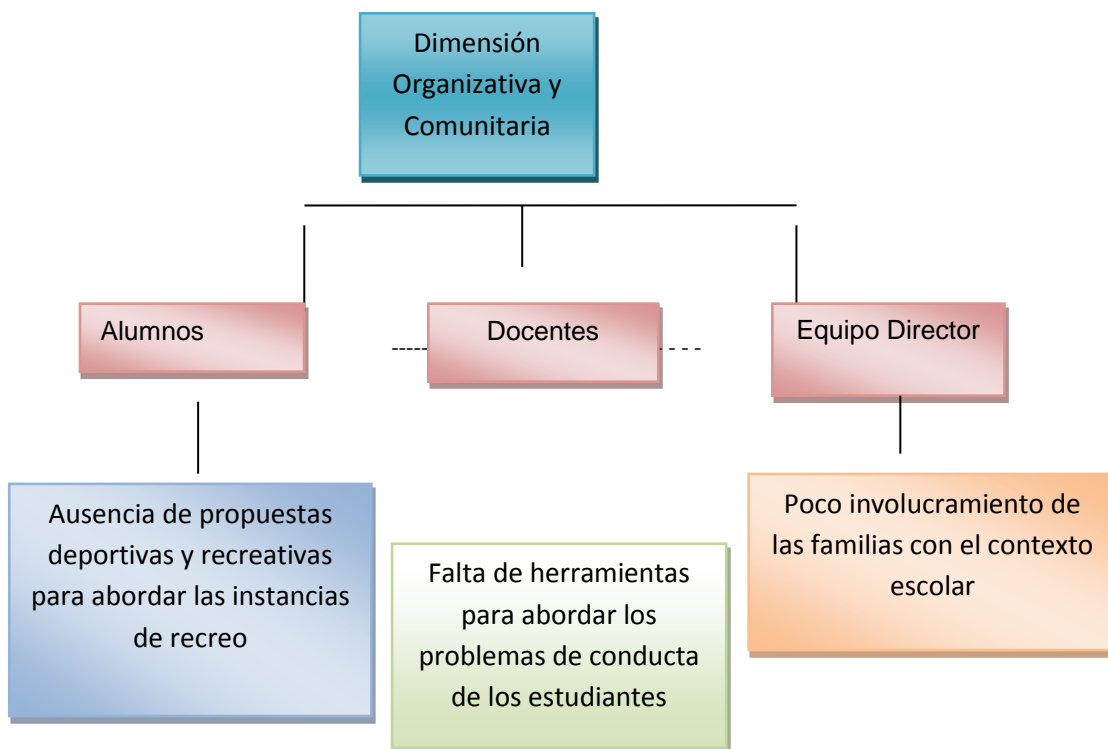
Dimensión Organizativa y Comunitaria

Alumnos

Docentes

Equipo Director

Ausencia de propuestas deportivas y recreativas para abordar las instancias de recreo

Falta de herramientas para abordar los problemas de conducta de los estudiantes

Poco involucramiento de las familias con el contexto escolar